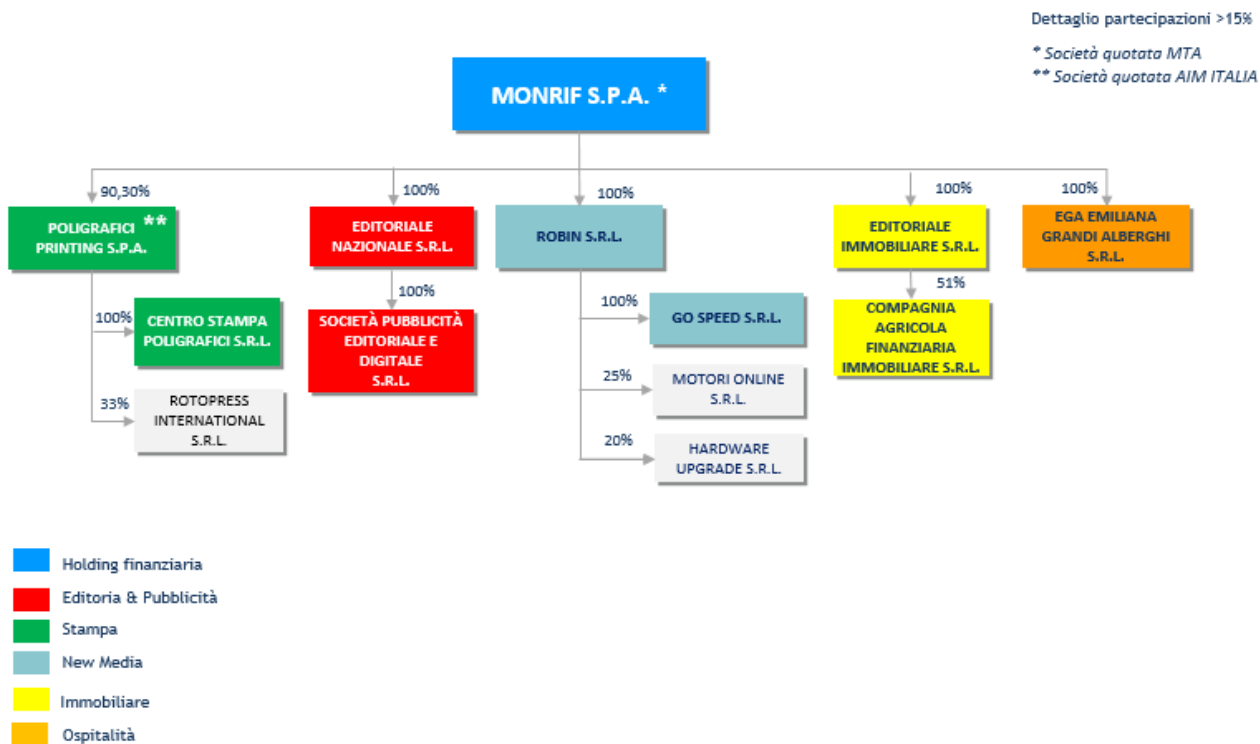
Dettaglio partecipazioni >15%

* Società quotata MTA
** Società quotata AIM ITALIA

MONRIF S.P.A. *

90,30%
POLIGRAFICI PRINTING S.P.A. **

100%
CENTRO STAMPA POLIGRAFICI S.R.L.

33%
ROTOPRESS INTERNATIONAL S.R.L.

100%
EDITORIALE NAZIONALE S.R.L.

100%
SOCIETÀ PUBBLICITÀ EDITORIALE E DIGITALE S.R.L.

100%
ROBIN S.R.L.

100%
GO SPEED S.R.L.

25%
MOTORI ONLINE S.R.L.

20%
HARDWARE UPGRADE S.R.L.

100%
EDITORIALE IMMOBILIARE S.R.L.

51%
COMPAGNIA AGRICOLA FINANZIARIA IMMOBILIARE S.R.L.

100%
EGA EMILIANA GRANDI ALBERGHI S.R.L.

Holding finanziaria
Editoria & Pubblicità
Stampa
New Media
Immobiliare
Ospitalità